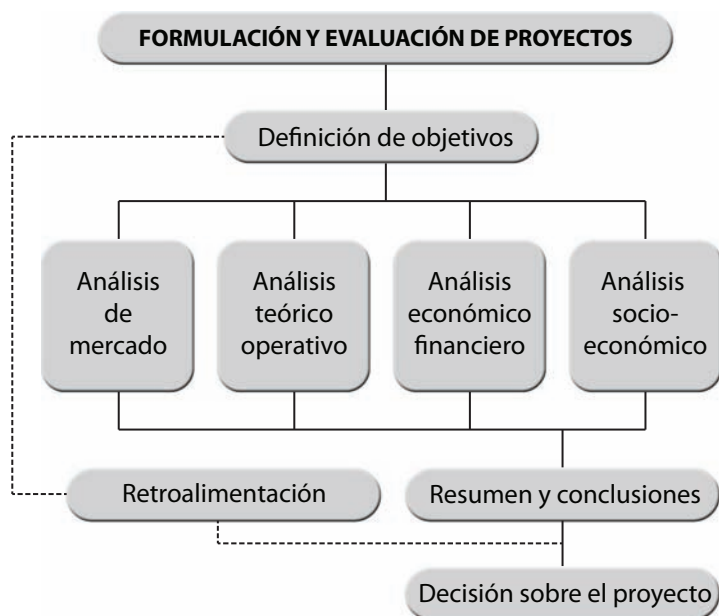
FORMULACIÓN Y EVALUACIÓN DE PROYECTOS

Definición de objetivos

Análisis de mercado

Análisis teórico operativo

Análisis económico financiero

Análisis socio-económico

Retroalimentación

Resumen y conclusiones

Decisión sobre el proyecto